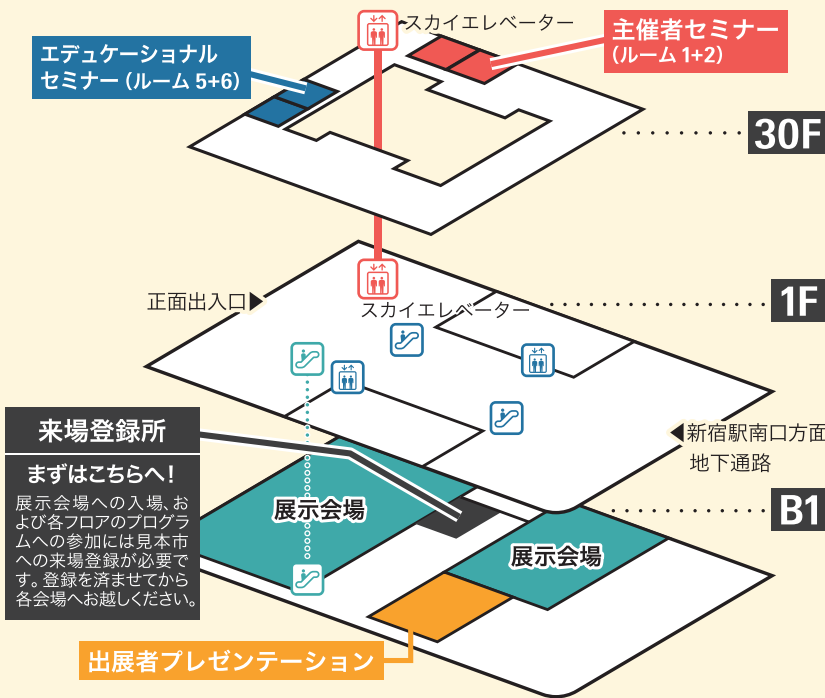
スカイエレベーター

主催者セミナー
(ルーム 1+2)

エデュケーショナル
セミナー (ルーム 5+6)

30F

正面出入口▶

スカイエレベーター

1F

来場登録所

まずはこちらへ!

展示会場への入場、および各フロアのプログラムへの参加には見本市への来場登録が必要です。登録を済ませてから各会場へお越しください。

◀新宿駅南口方面
地下通路

展示会場

展示会場

B1

出展者プレゼンテーション